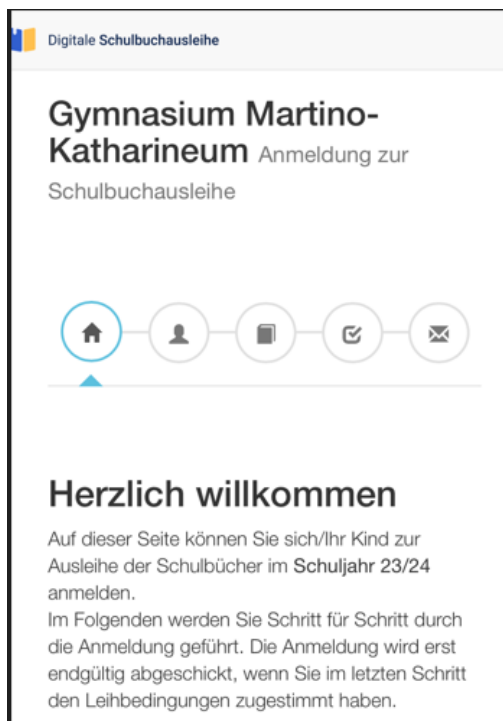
Digitale Schulbuchausleihe

Gymnasium Martino-Katharineum Anmeldung zur Schulbuchausleihe

Herzlich willkommen

Auf dieser Seite können Sie sich/Ihr Kind zur Ausleihe der Schulbücher im Schuljahr 23/24 anmelden.
Im Folgenden werden Sie Schritt für Schritt durch die Anmeldung geführt. Die Anmeldung wird erst endgültig abgeschickt, wenn Sie im letzten Schritt den Leihbedingungen zugestimmt haben.